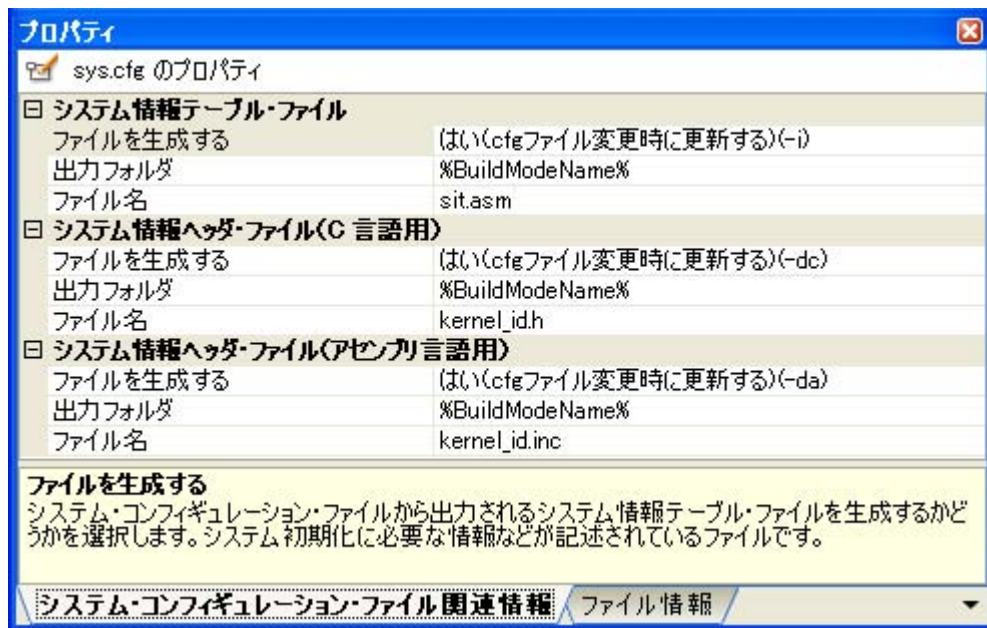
プロパティ

sys.cfg のプロパティ

| | |
|---|---|
| ⊟ システム情報テーブル・ファイル | |
| ファイルを生成する | はい(cfgファイル変更時に更新する)(-i) |
| 出力フォルダ | %BuildModeName% |
| ファイル名 | sit.asm |
| ⊟ システム情報ヘッダ・ファイル(C 言語用) | |
| ファイルを生成する | はい(cfgファイル変更時に更新する)(-dc) |
| 出力フォルダ | %BuildModeName% |
| ファイル名 | kernel_id.h |
| ⊟ システム情報ヘッダ・ファイル(アセンブリ言語用) | |
| ファイルを生成する | はい(cfgファイル変更時に更新する)(-da) |
| 出力フォルダ | %BuildModeName% |
| ファイル名 | kernel_id.inc |

ファイルを生成する
システム・コンフィギュレーション・ファイルから出力されるシステム情報テーブル・ファイルを生成するかどうかを選択します。システム初期化に必要な情報などが記述されているファイルです。

システム・コンフィギュレーション・ファイル関連情報 | ファイル情報